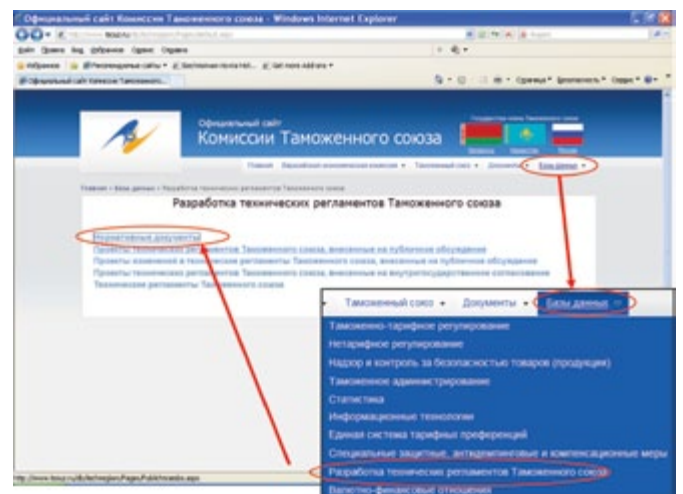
Официальный сайт Комиссии Таможенного союза - Windows Internet Explorer

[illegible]

Файл Правка Вид Избранное Сервис Справка

Избранное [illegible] Рекомендуемые сайты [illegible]

Официальный сайт Комиссии Таможенного...

Официальный сайт
Комиссии Таможенного союза

Главная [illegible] Таможенный союз Документы Базы данных

Главная » Базы данных » Разработка технических регламентов Таможенного союза

Разработка технических регламентов Таможенного союза

Нормативные документы
Проекты технических регламентов Таможенного союза, вынесенные на публичное обсуждение
Проекты изменений в технические регламенты Таможенного союза, вынесенные на публичное обсуждение
Проекты технических регламентов Таможенного союза, вынесенные на внутригосударственное согласование
Технические регламенты Таможенного союза

Таможенный союз Документы Базы данных

Таможенно-тарифное регулирование
Нетарифное регулирование
Надзор и контроль за безопасностью товаров (продукции)
Таможенное администрирование
Статистика
Информационные технологии
Единая система тарифных преференций
Специальные защитные, антидемпинговые и компенсационные меры
Разработка технических регламентов Таможенного союза
Валютно-финансовые отношения

http://www.tsouz.ru/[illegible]